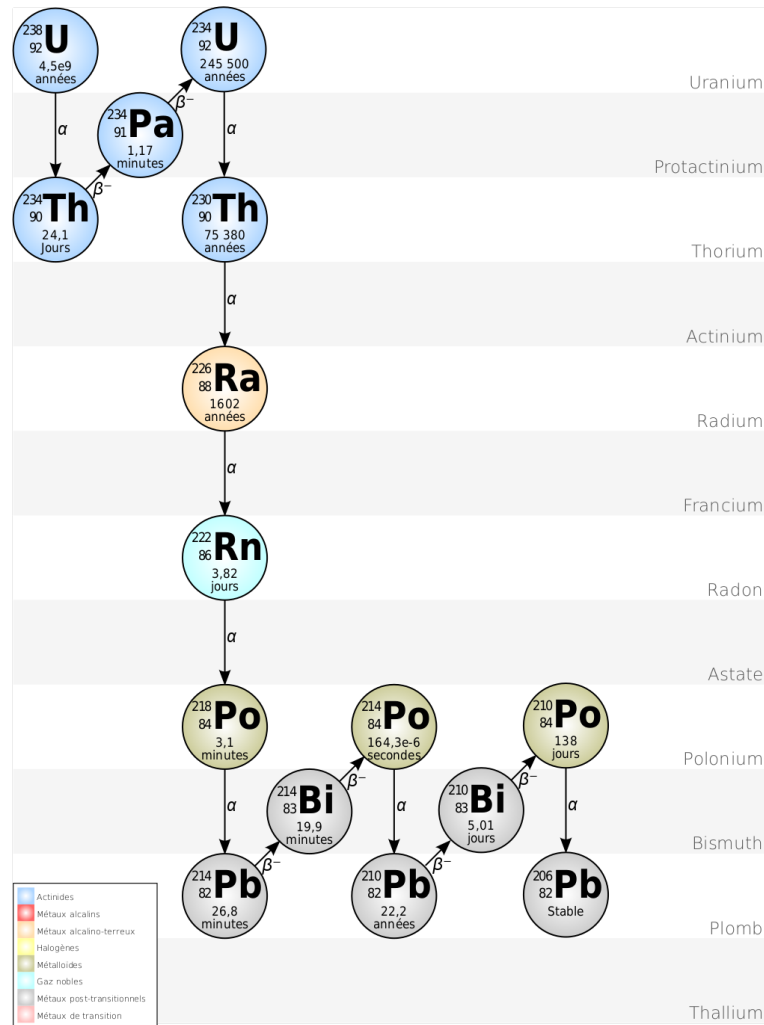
$^{238}_{92}$U
4,5e9
années

α

$^{234}_{90}$Th
24,1
jours

β⁻

$^{234}_{91}$Pa
1,17
minutes

β⁻

$^{234}_{92}$U
245 500
années

α

$^{230}_{90}$Th
75 380
années

α

$^{226}_{88}$Ra
1602
années

α

$^{222}_{86}$Rn
3,82
jours

α

$^{218}_{84}$Po
3,1
minutes

α

$^{214}_{82}$Pb
26,8
minutes

β⁻

$^{214}_{83}$Bi
19,9
minutes

β⁻

$^{214}_{84}$Po
164,3e-6
secondes

α

$^{210}_{82}$Pb
22,2
années

β⁻

$^{210}_{83}$Bi
5,01
jours

β⁻

$^{210}_{84}$Po
138
jours

α

$^{206}_{82}$Pb
Stable

Uranium
Protactinium
Thorium
Actinium
Radium
Francium
Radon
Astate
Polonium
Bismuth
Plomb
Thallium

Actinides
Métaux alcalins
Métaux alcalino-terreux
Halogènes
Métalloïdes
Gaz nobles
Métaux post-transitionnels
Métaux de transition